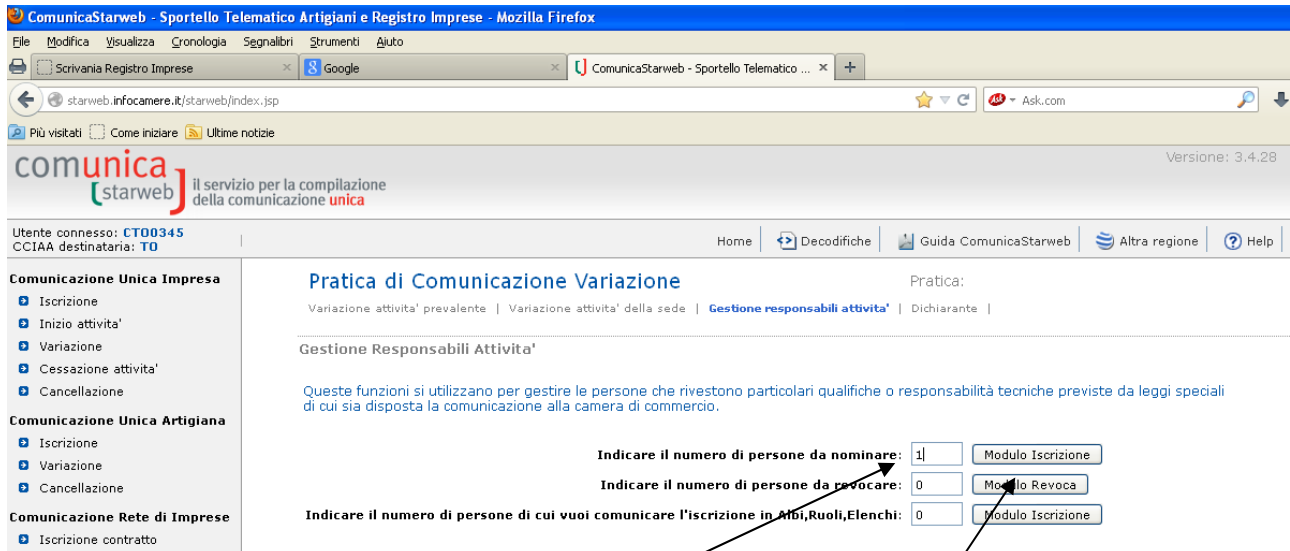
ComunicaStarweb - Sportello Telematico Artigiani e Registro Imprese - Mozilla Firefox

File Modifica Visualizza Cronologia Segnalibri Strumenti Aiuto

Scrivania Registro Imprese × Google × ComunicaStarweb - Sportello Telematico ... × +

starweb.infocamere.it/starweb/index.jsp

Ask.com

Più visitati Come iniziare Ultime notizie

comunica starweb il servizio per la compilazione della comunicazione unica

Versione: 3.4.28

Utente connesso: CT00345
CCIAA destinataria: TO

Home | Decodifiche | Guida ComunicaStarweb | Altra regione | Help

Comunicazione Unica Impresa
Iscrizione
Inizio attivita'
Variazione
Cessazione attivita'
Cancellazione

Comunicazione Unica Artigiana
Iscrizione
Variazione
Cancellazione

Comunicazione Rete di Imprese
Iscrizione contratto

Pratica di Comunicazione Variazione

Pratica:

Variazione attivita' prevalente | Variazione attivita' della sede | Gestione responsabili attivita' | Dichiarante |

Gestione Responsabili Attivita'

Queste funzioni si utilizzano per gestire le persone che rivestono particolari qualifiche o responsabilità tecniche previste da leggi speciali di cui sia disposta la comunicazione alla camera di commercio.

Indicare il numero di persone da nominare: 1 Modulo Iscrizione

Indicare il numero di persone da revocare: 0 Modulo Revoca

Indicare il numero di persone di cui vuoi comunicare l'iscrizione in Albi,Ruoli,Elenchi: 0 Modulo Iscrizione